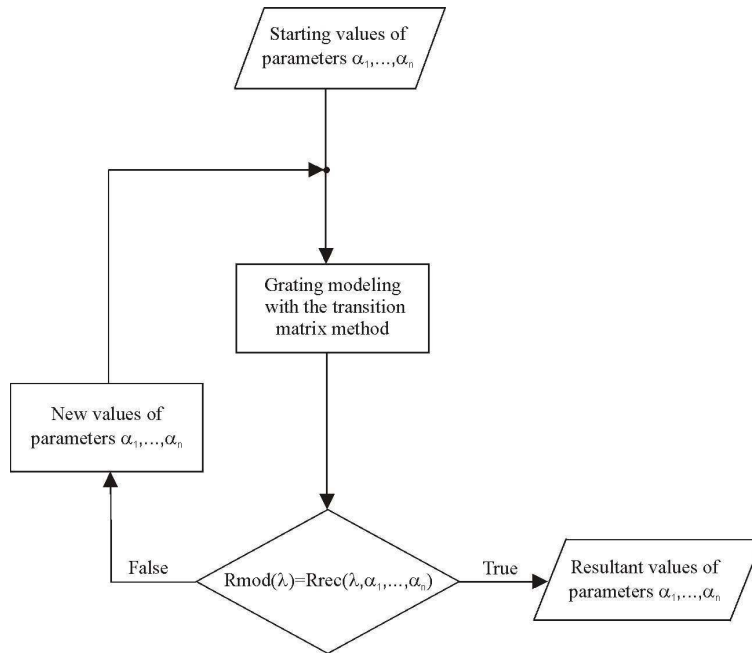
Starting values of parameters $\alpha_1,\ldots,\alpha_n$

Grating modeling with the transition matrix method

New values of parameters $\alpha_1,\ldots,\alpha_n$

False

$Rmod(\lambda)=Rrec(\lambda,\alpha_1,\ldots,\alpha_n)$

True

Resultant values of parameters $\alpha_1,\ldots,\alpha_n$